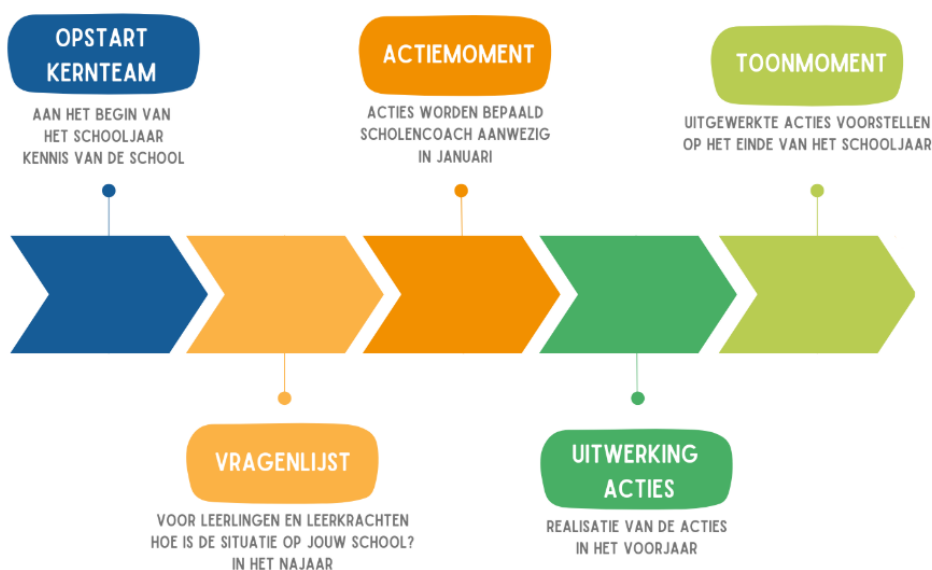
OPSTART KERNTEAM

AAN HET BEGIN VAN HET SCHOOLJAAR KENNIS VAN DE SCHOOL

ACTIEMOMENT

ACTIES WORDEN BEPAALD SCHOLENCOACH AANWEZIG IN JANUARI

TOONMOMENT

UITGEWERKTE ACTIES VOORSTELLEN OP HET EINDE VAN HET SCHOOLJAAR

VRAGENLIJST

VOOR LEERLINGEN EN LEERKRACHTEN HOE IS DE SITUATIE OP JOUW SCHOOL? IN HET NAJAAR

UITWERKING ACTIES

REALISATIE VAN DE ACTIES IN HET VOORJAAR